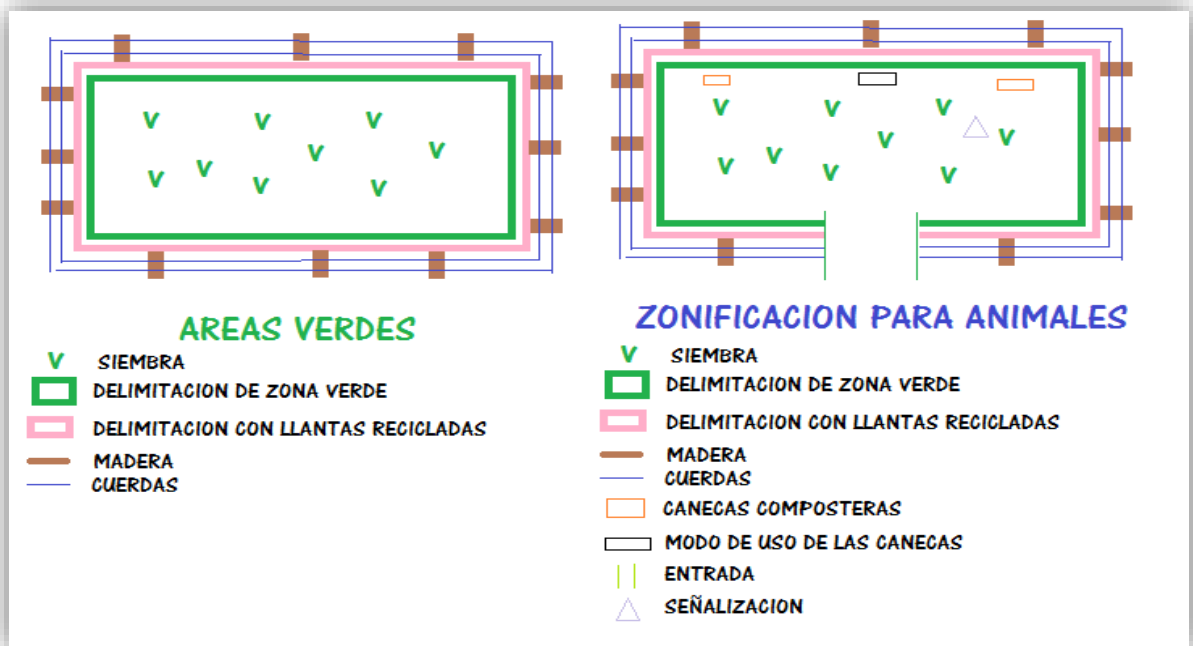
V V V
V V V V V V

V V V V
V V V V V

AREAS VERDES

V SIEMBRA
DELIMITACION DE ZONA VERDE
DELIMITACION CON LLANTAS RECICLADAS
MADERA
CUERDAS

ZONIFICACION PARA ANIMALES

V SIEMBRA
DELIMITACION DE ZONA VERDE
DELIMITACION CON LLANTAS RECICLADAS
MADERA
CUERDAS
CANECAS COMPOSTERAS
MODO DE USO DE LAS CANECAS
ENTRADA
SEÑALIZACION